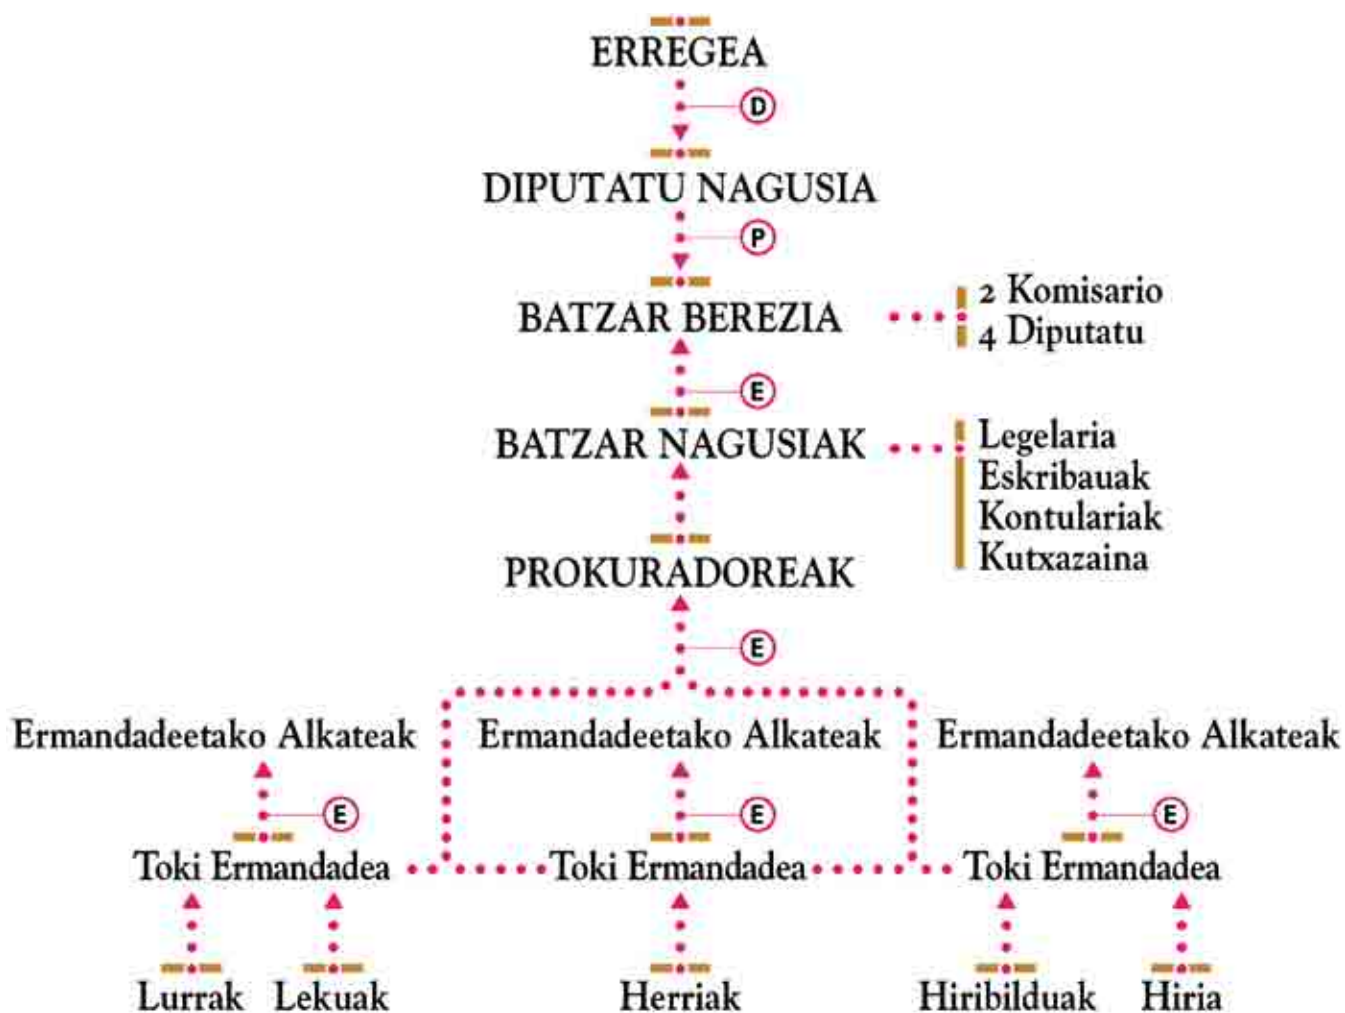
ERREGEA

D

DIPUTATU NAGUSIA

P

BATZAR BEREZIA

2 Komisario
4 Diputatu

E

BATZAR NAGUSIAK

Legelaria
Eskribauak
Kontulariak
Kutxazaina

PROKURADOREAK

E

Ermandadeetako Alkateak

Ermandadeetako Alkateak

Ermandadeetako Alkateak

E

E

E

Toki Ermandadea

Toki Ermandadea

Toki Ermandadea

Lurrak

Lekuak

Herriak

Hiribilduak

Hiria